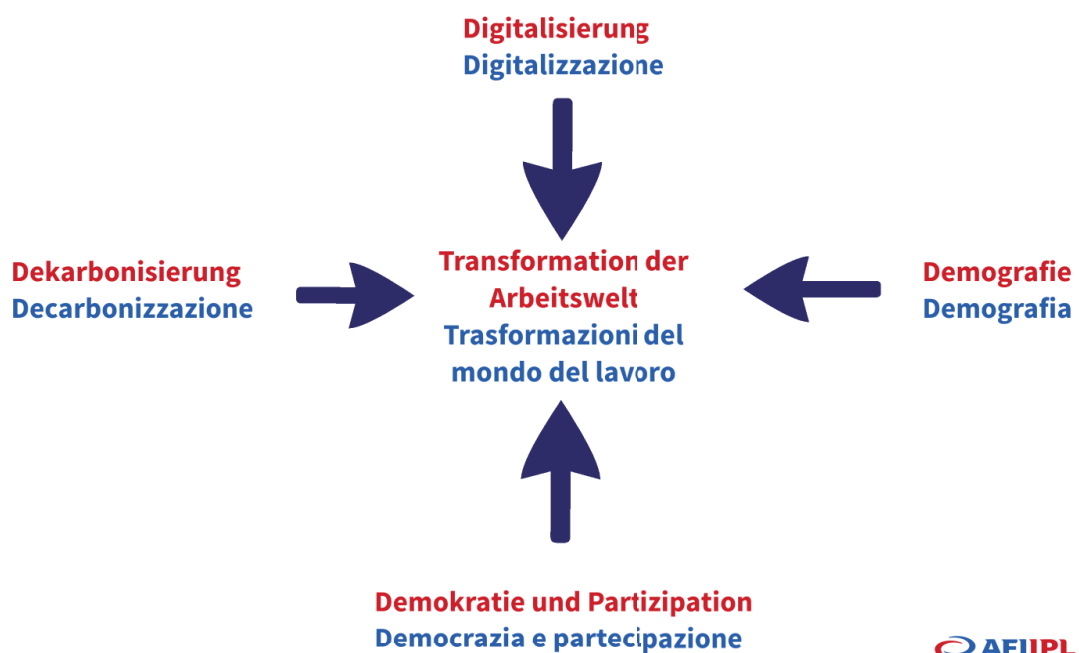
Digitalisierung
Digitalizzazione

Dekarbonisierung
Decarbonizzazione

Transformation der Arbeitswelt
Trasformazioni del mondo del lavoro

Demografie
Demografia

Demokratie und Partizipation
Democrazia e partecipazione

AFI IPL